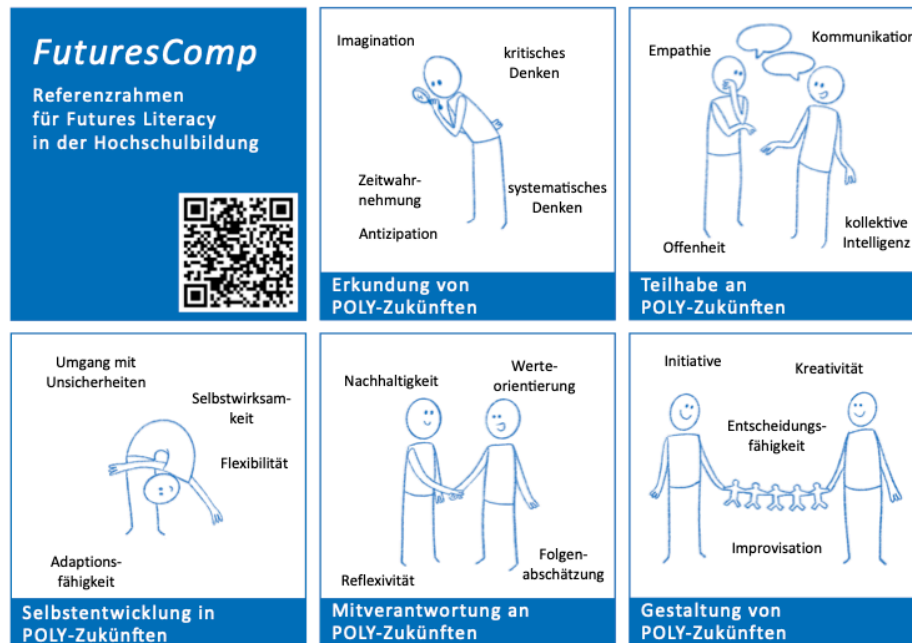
FuturesComp

Referenzrahmen für Futures Literacy in der Hochschulbildung

Imagination

kritisches Denken

Zeitwahrnehmung

systematisches Denken

Antizipation

Erkundung von POLY-Zukünften

Empathie

Kommunikation

kollektive Intelligenz

Offenheit

Teilhabe an POLY-Zukünften

Umgang mit Unsicherheiten

Selbstwirksamkeit

Flexibilität

Adaptionsfähigkeit

Selbstentwicklung in POLY-Zukünften

Nachhaltigkeit

Werteorientierung

Reflexivität

Folgenabschätzung

Mitverantwortung an POLY-Zukünften

Initiative

Kreativität

Entscheidungsfähigkeit

Improvisation

Gestaltung von POLY-Zukünften